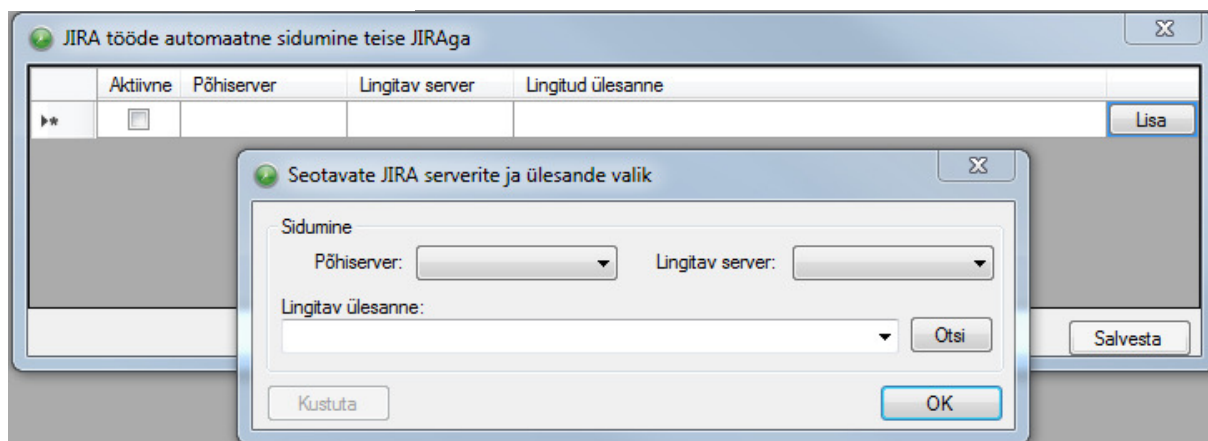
JIRA tööde automaatne sidumine teise JIRAga

| | Aktiivne | Põhiserver | Lingitav server | Lingitud ülesanne | |
|---|---|---|---|---|---|
| ▸* | | | | | Lisa |

Salvesta

Seotavate JIRA serverite ja ülesande valik

Sidumine

Põhiserver:

Lingitav server:

Lingitav ülesanne:

Otsi

Kustuta

OK